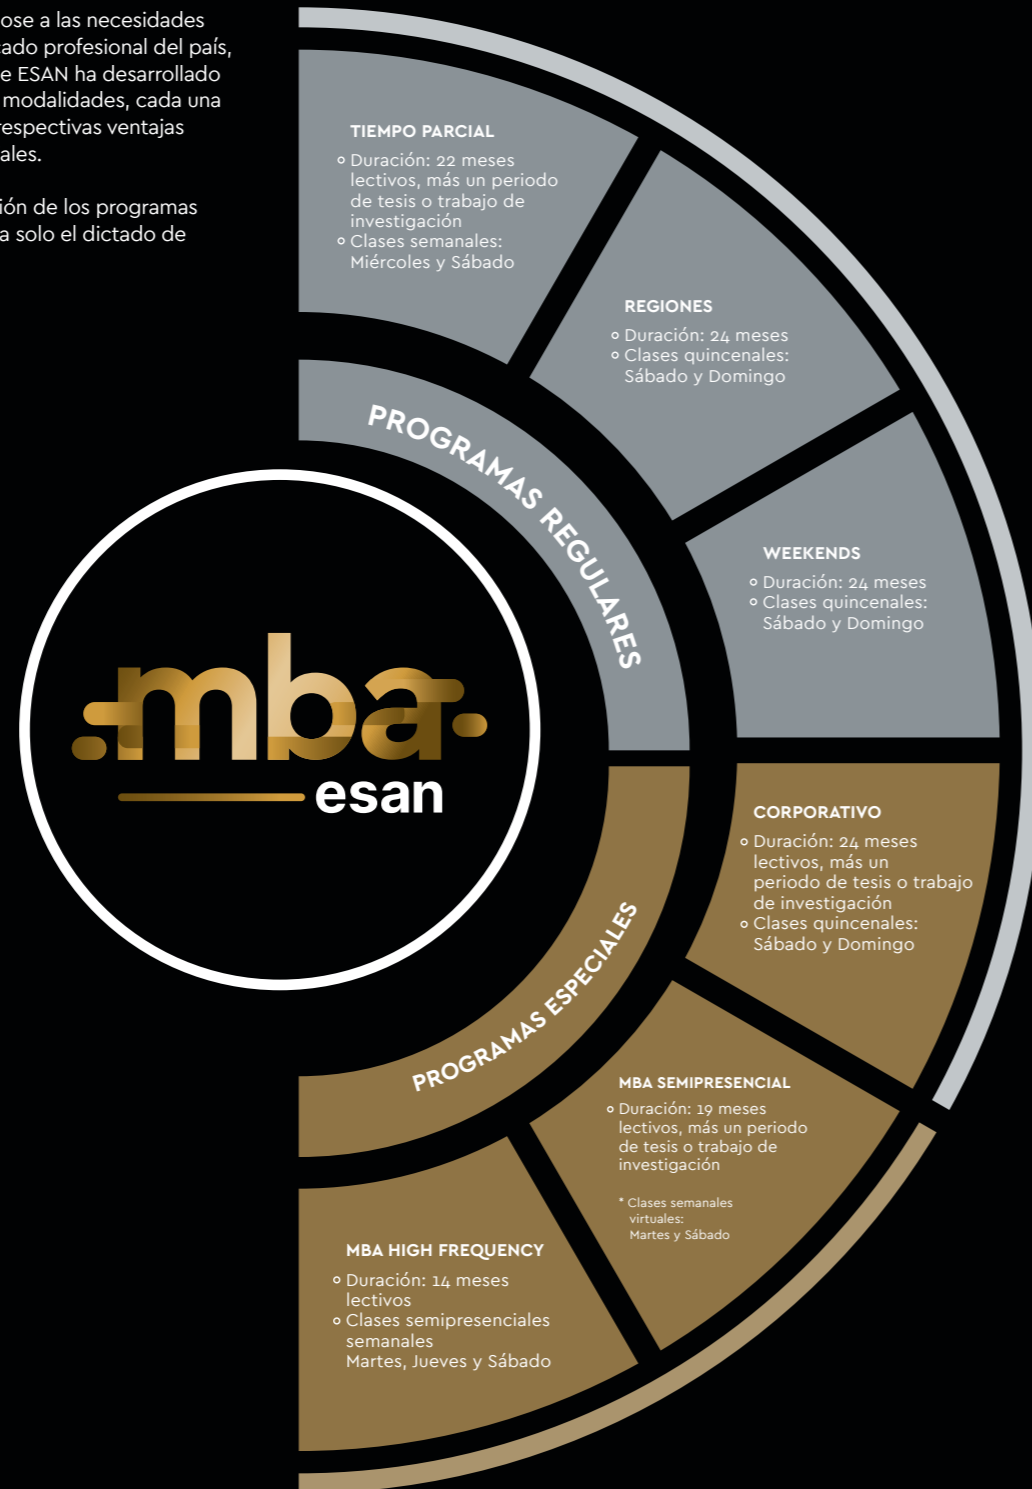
ose a las necesidades ado profesional del país, e ESAN ha desarrollado modalidades, cada una respectivas ventajas ales.

ión de los programas a solo el dictado de

TIEMPO PARCIAL
∘ Duración: 22 meses lectivos, más un periodo de tesis o trabajo de investigación
∘ Clases semanales: Miércoles y Sábado

REGIONES
∘ Duración: 24 meses
∘ Clases quincenales: Sábado y Domingo

WEEKENDS
∘ Duración: 24 meses
∘ Clases quincenales: Sábado y Domingo

PROGRAMAS REGULARES

mba
esan

CORPORATIVO
∘ Duración: 24 meses lectivos, más un periodo de tesis o trabajo de investigación
∘ Clases quincenales: Sábado y Domingo

PROGRAMAS ESPECIALES

MBA SEMIPRESENCIAL
∘ Duración: 19 meses lectivos, más un periodo de tesis o trabajo de investigación

* Clases semanales virtuales: Martes y Sábado

MBA HIGH FREQUENCY
∘ Duración: 14 meses lectivos
∘ Clases semipresenciales semanales Martes, Jueves y Sábado